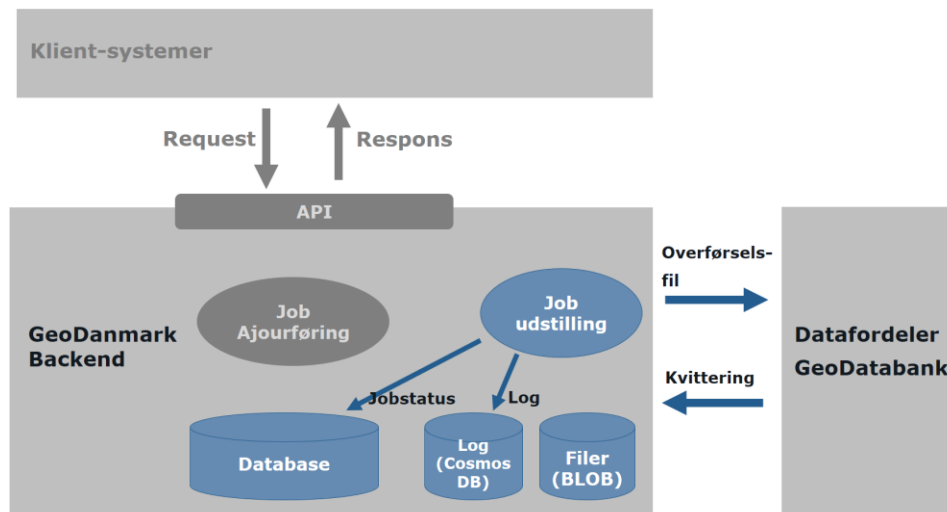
Klient-systemer

Request

Respons

API

GeoDanmark Backend

Job Ajourføring

Job udstilling

Jobstatus

Log

Database

Log (Cosmos DB)

Filer (BLOB)

Overførselsfil

Kvittering

Datafordeler GeoDatabank